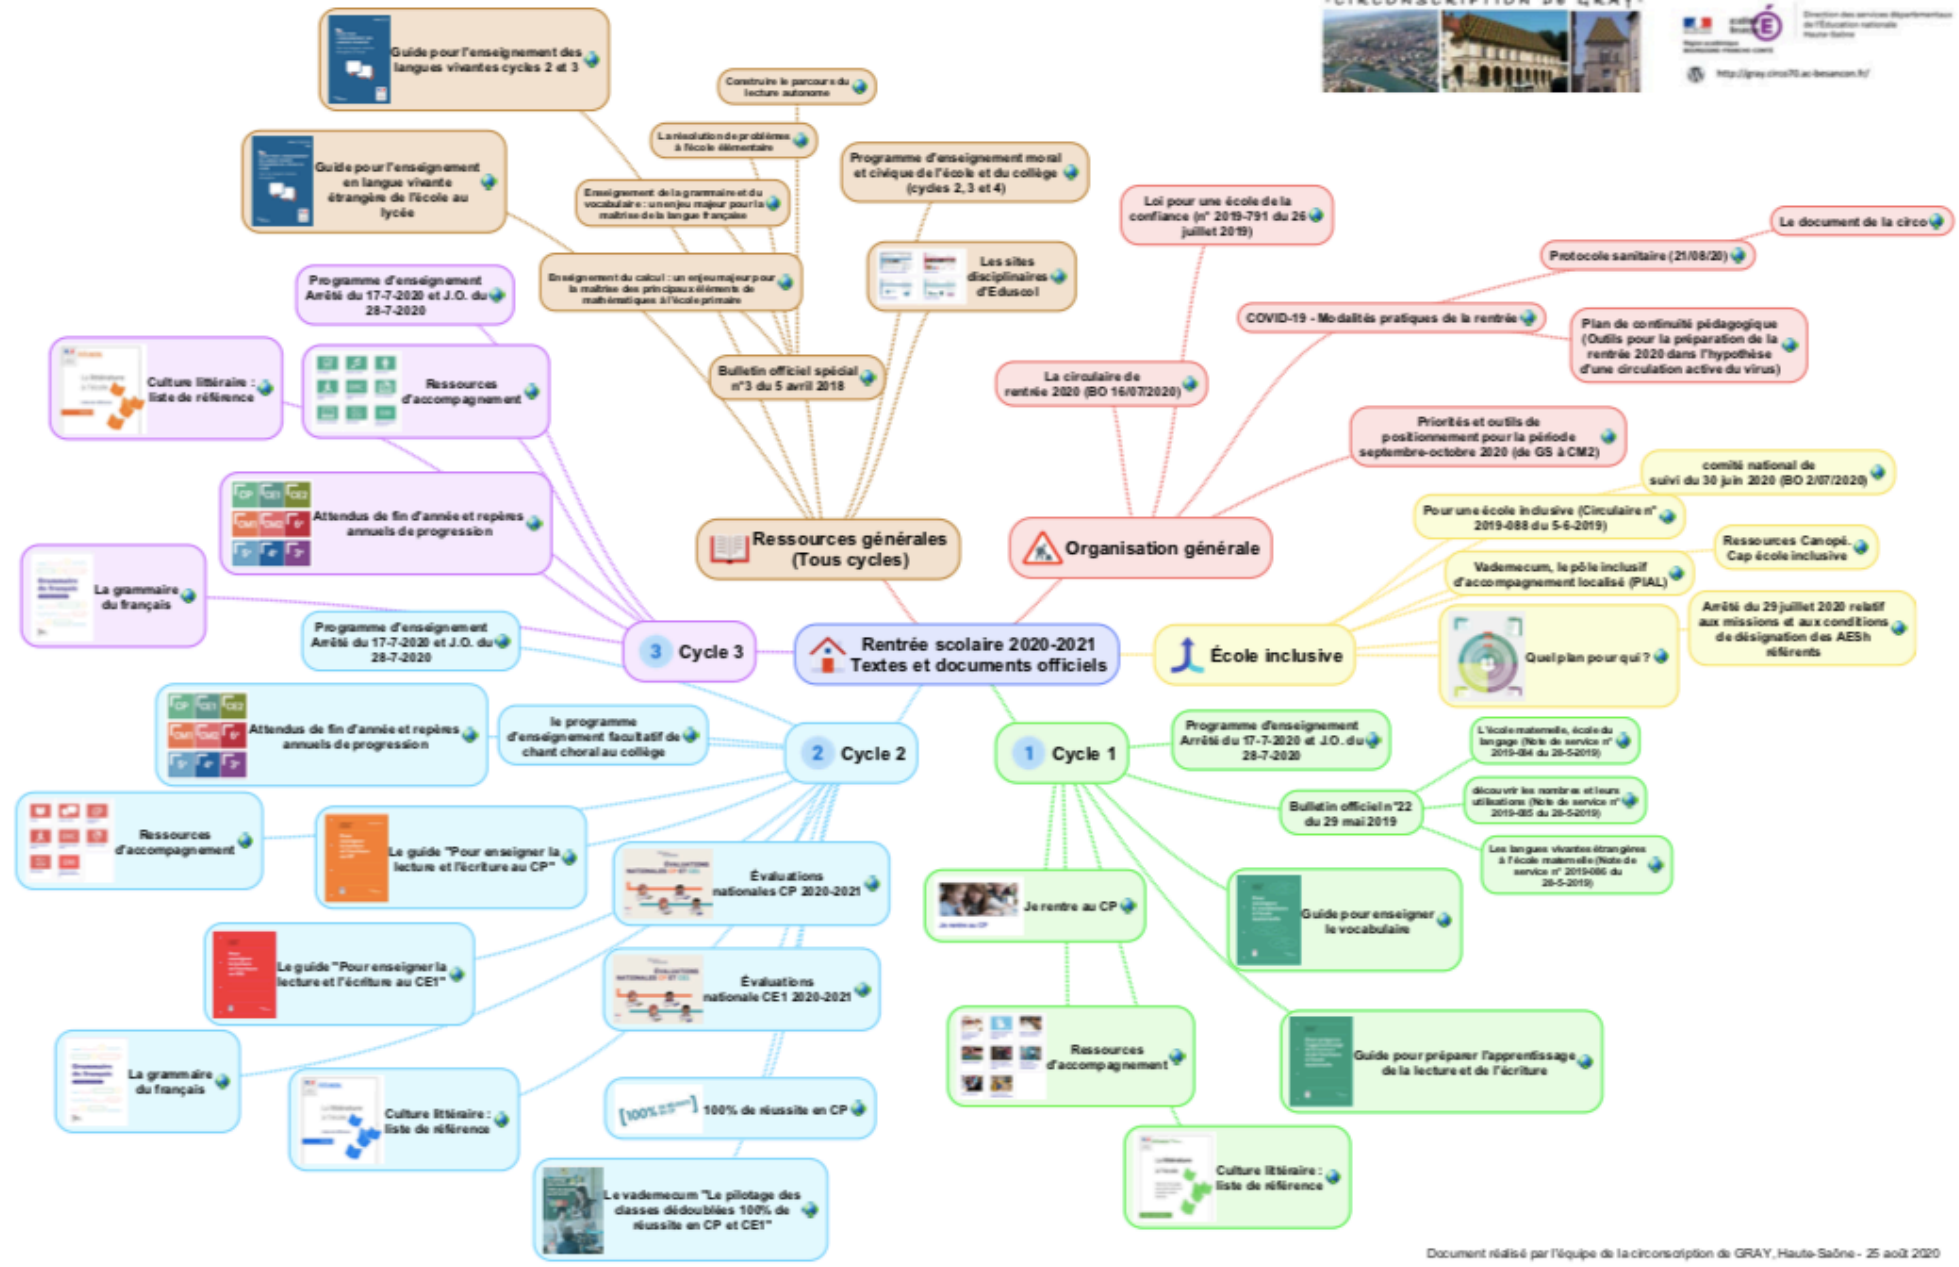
CIRCONSCRIPTION DE GRAY

http://gray.circo70.ac-besancon.fr/

Rentrée scolaire 2020-2021
Textes et documents officiels

Ressources générales (Tous cycles)

Guide pour l'enseignement des langues vivantes cycles 2 et 3

Guide pour l'enseignement en langue vivante étrangère de l'école au lycée

Construire le parcours du lecteur autonome

La résolution de problèmes à l'école élémentaire

Enseignement de la grammaire et du vocabulaire : un enjeu majeur pour la maîtrise de la langue française

Enseignement du calcul : un enjeu majeur pour la maîtrise des principaux éléments de mathématiques à l'école primaire

Programme d'enseignement moral et civique de l'école et du collège (cycles 2, 3 et 4)

Les sites disciplinaires d'Eduscol

Bulletin officiel spécial n°3 du 5 avril 2018

Organisation générale

Loi pour une école de la confiance (n° 2019-791 du 26 juillet 2019)

Le document de la circo

Protocole sanitaire (21/08/20)

COVID-19 - Modalités pratiques de la rentrée

Plan de continuité pédagogique (Outils pour la préparation de la rentrée 2020 dans l'hypothèse d'une circulation active du virus)

La circulaire de rentrée 2020 (BO 16/07/2020)

Priorités et outils de positionnement pour la période septembre-octobre 2020 (de GS à CM2)

École inclusive

comité national de suivi du 30 juin 2020 (BO 2/07/2020)

Pour une école inclusive (Circulaire n° 2019-088 du 5-6-2019)

Ressources Canopé Cap école inclusive

Vademecum, le pôle inclusif d'accompagnement localisé (PIAL)

Arrêté du 29 juillet 2020 relatif aux missions et aux conditions de désignation des AESh référents

Quel plan pour qui ?

Cycle 3

Programme d'enseignement Arrêté du 17-7-2020 et J.O. du 28-7-2020

Culture littéraire : liste de référence

Ressources d'accompagnement

Attendus de fin d'année et repères annuels de progression

La grammaire du français

Programme d'enseignement Arrêté du 17-7-2020 et J.O. du 28-7-2020

Cycle 2

Attendus de fin d'année et repères annuels de progression

le programme d'enseignement facultatif de chant choral au collège

Ressources d'accompagnement

Le guide "Pour enseigner la lecture et l'écriture au CP"

Évaluations nationales CP 2020-2021

Le guide "Pour enseigner la lecture et l'écriture au CE1"

Évaluations nationale CE1 2020-2021

La grammaire du français

Culture littéraire : liste de référence

100% de réussite en CP

Le vademecum "Le pilotage des classes dédoublées 100% de réussite en CP et CE1"

Cycle 1

Programme d'enseignement Arrêté du 17-7-2020 et J.O. du 28-7-2020

L'école maternelle, école du langage (Note de service n° 2019-084 du 28-5-2019)

Bulletin officiel n°22 du 29 mai 2019

découvrir les nombres et leurs utilisations (Note de service n° 2019-085 du 28-5-2019)

Les langues vivantes étrangères à l'école maternelle (Note de service n° 2019-086 du 28-5-2019)

Je rentre au CP

Guide pour enseigner le vocabulaire

Ressources d'accompagnement

Guide pour préparer l'apprentissage de la lecture et de l'écriture

Culture littéraire : liste de référence

Document réalisé par l'équipe de la circonscription de GRAY, Haute-Saône - 25 août 2020